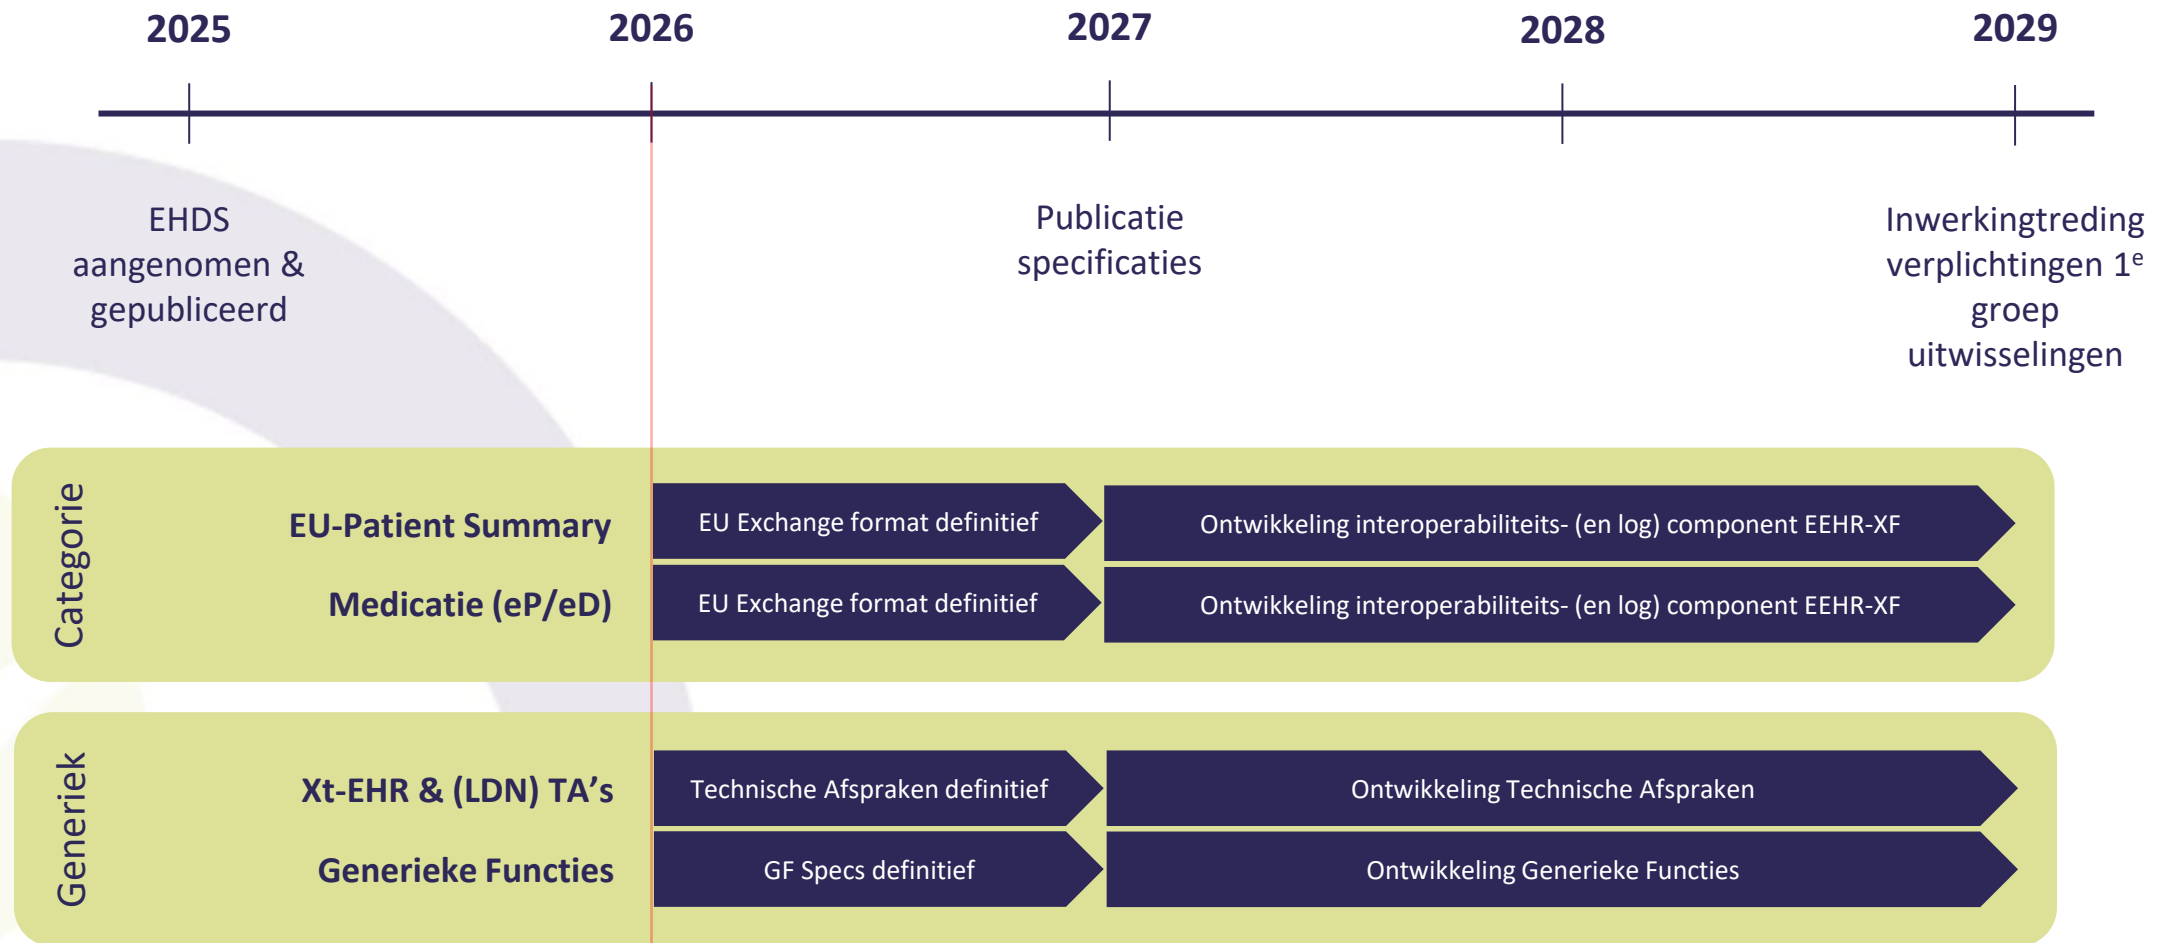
2025 2026 2027 2028 2029

EHDS aangenomen & gepubliceerd

Publicatie specificaties

Inwerkingtreding verplichtingen 1$^{e}$ groep uitwisselingen

Categorie

EU-Patient Summary

EU Exchange format definitief

Ontwikkeling interoperabiliteits- (en log) component EEHR-XF

Medicatie (eP/eD)

EU Exchange format definitief

Ontwikkeling interoperabiliteits- (en log) component EEHR-XF

Generiek

Xt-EHR & (LDN) TA’s

Technische Afspraken definitief

Ontwikkeling Technische Afspraken

Generieke Functies

GF Specs definitief

Ontwikkeling Generieke Functies